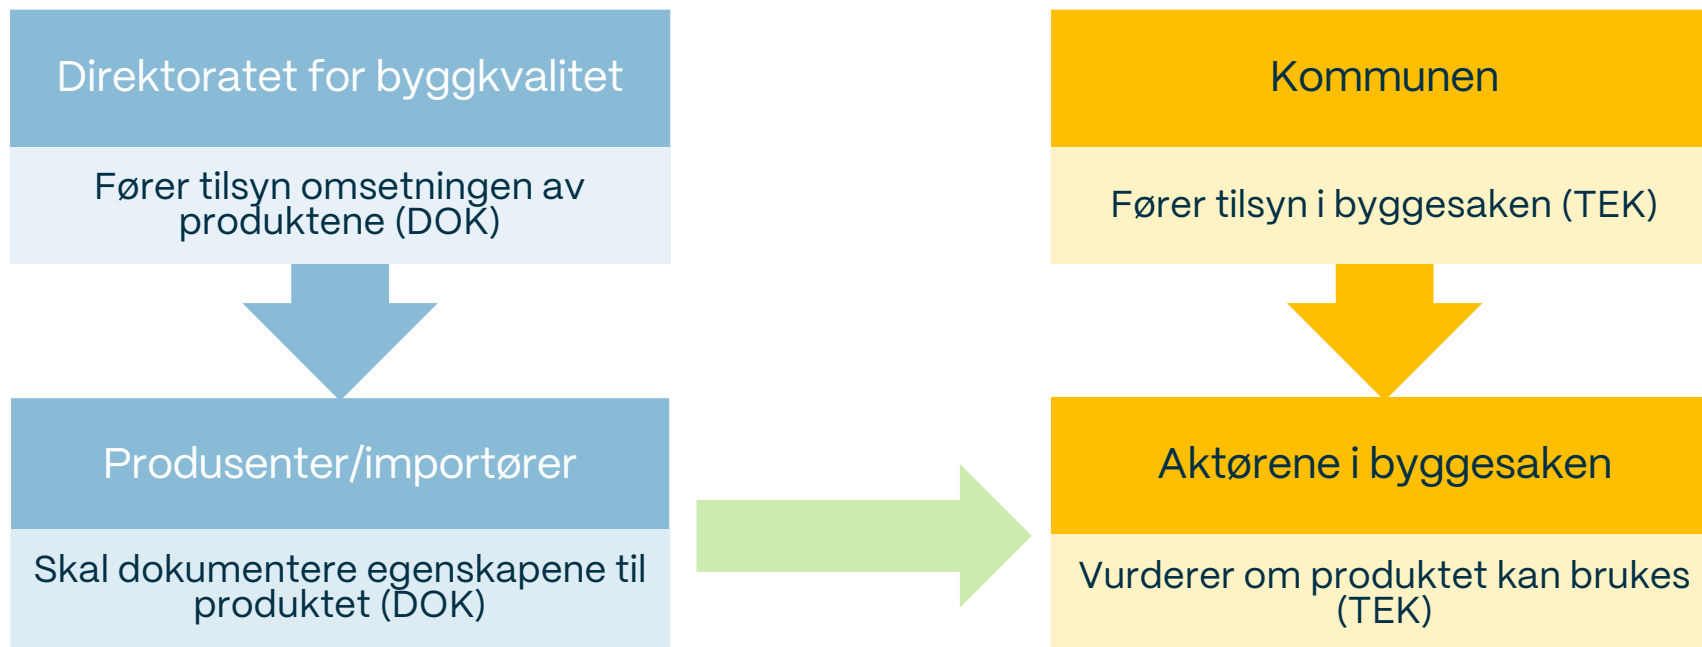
Direktoratet for byggkvalitet

Fører tilsyn omsetningen av produktene (DOK)

Produsenter/importører

Skal dokumentere egenskapene til produktet (DOK)

Kommunen

Fører tilsyn i byggesaken (TEK)

Aktørene i byggesaken

Vurderer om produktet kan brukes (TEK)